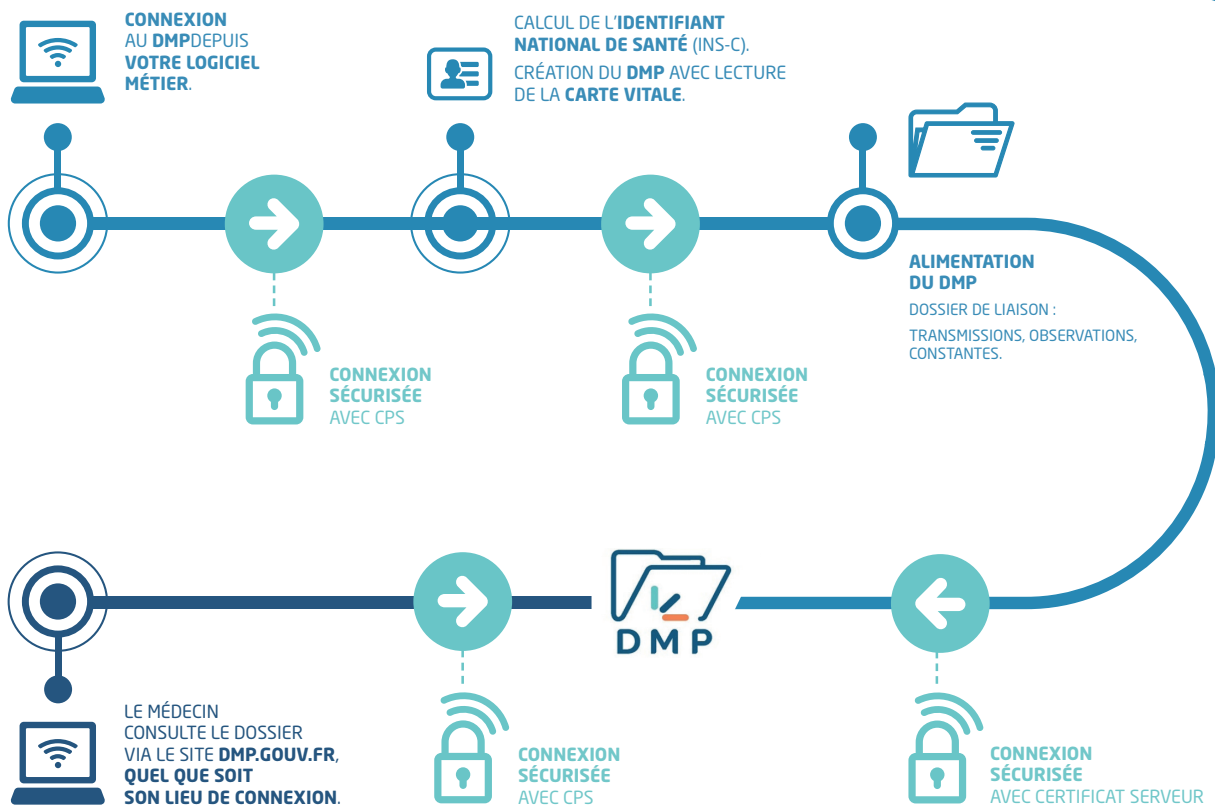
CONNEXION AU DMPDEPUIS VOTRE LOGICIEL MÉTIER.

CALCUL DE L'IDENTIFIANT NATIONAL DE SANTÉ (INS-C).

CRÉATION DU DMP AVEC LECTURE DE LA CARTE VITALE.

CONNEXION SÉCURISÉE AVEC CPS

CONNEXION SÉCURISÉE AVEC CPS

ALIMENTATION DU DMP

DOSSIER DE LIAISON :

TRANSMISSIONS, OBSERVATIONS, CONSTANTES.

DMP

LE MÉDECIN CONSULTE LE DOSSIER VIA LE SITE DMP.GOUV.FR, QUEL QUE SOIT SON LIEU DE CONNEXION.

CONNEXION SÉCURISÉE AVEC CPS

CONNEXION SÉCURISÉE AVEC CERTIFICAT SERVEUR